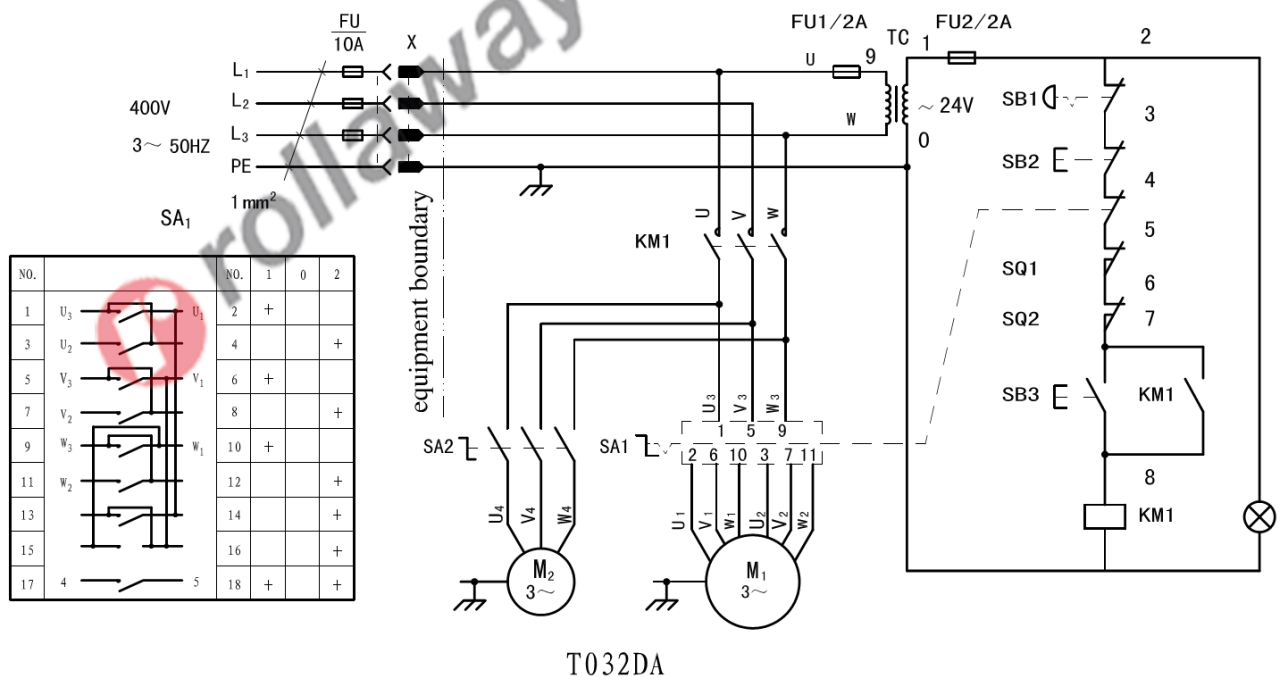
rollaway

FU
10A
X
FU1/2A
TC 1
FU2/2A
2
$L_1$
$L_2$
$L_3$
PE
400V
3～ 50HZ
1 mm$^2$
U
9
W
～24V
0
SB1
3
SB2
4
5
SQ1
6
SQ2
7
SB3
KM1
8
KM1

$SA_1$

| NO. | | NO. | 1 | 0 | 2 |
|---|---|---|---|---|---|
| 1 | $U_3$ $U_1$ | 2 | + | | |
| 3 | $U_2$ | 4 | | | + |
| 5 | $V_3$ $V_1$ | 6 | + | | |
| 7 | $V_2$ | 8 | | | + |
| 9 | $W_3$ $W_1$ | 10 | + | | |
| 11 | $W_2$ | 12 | | | + |
| 13 | | 14 | | | + |
| 15 | | 16 | | | + |
| 17 | 4 5 | 18 | + | | + |

equipment boundary

U V W
KM1
SA2
SA1
$U_3$ $V_3$ $W_3$
1 5 9
2 6 10 3 7 11
$U_4$ $V_4$ $W_4$
$U_1$ $V_1$ $W_1$ $U_2$ $V_2$ $W_2$
$M_2$
3～
$M_1$
3～

T032DA